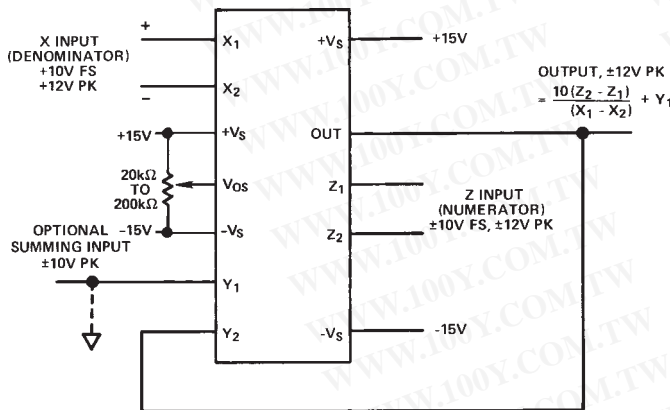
+
X INPUT (DENOMINATOR) +10V FS +12V PK
–

$X_1$
$X_2$
$+V_S$
$V_{OS}$
$-V_S$
$Y_1$
$Y_2$

+15V
20kΩ TO 200kΩ
–15V
OPTIONAL SUMMING INPUT ±10V PK

$+V_S$
OUT
$Z_1$
$Z_2$
$-V_S$

+15V
OUTPUT, ±12V PK
$= \frac{10(Z_2 - Z_1)}{(X_1 - X_2)} + Y_1$

Z INPUT (NUMERATOR) ±10V FS, ±12V PK

–15V

WWW.100Y.COM.TW